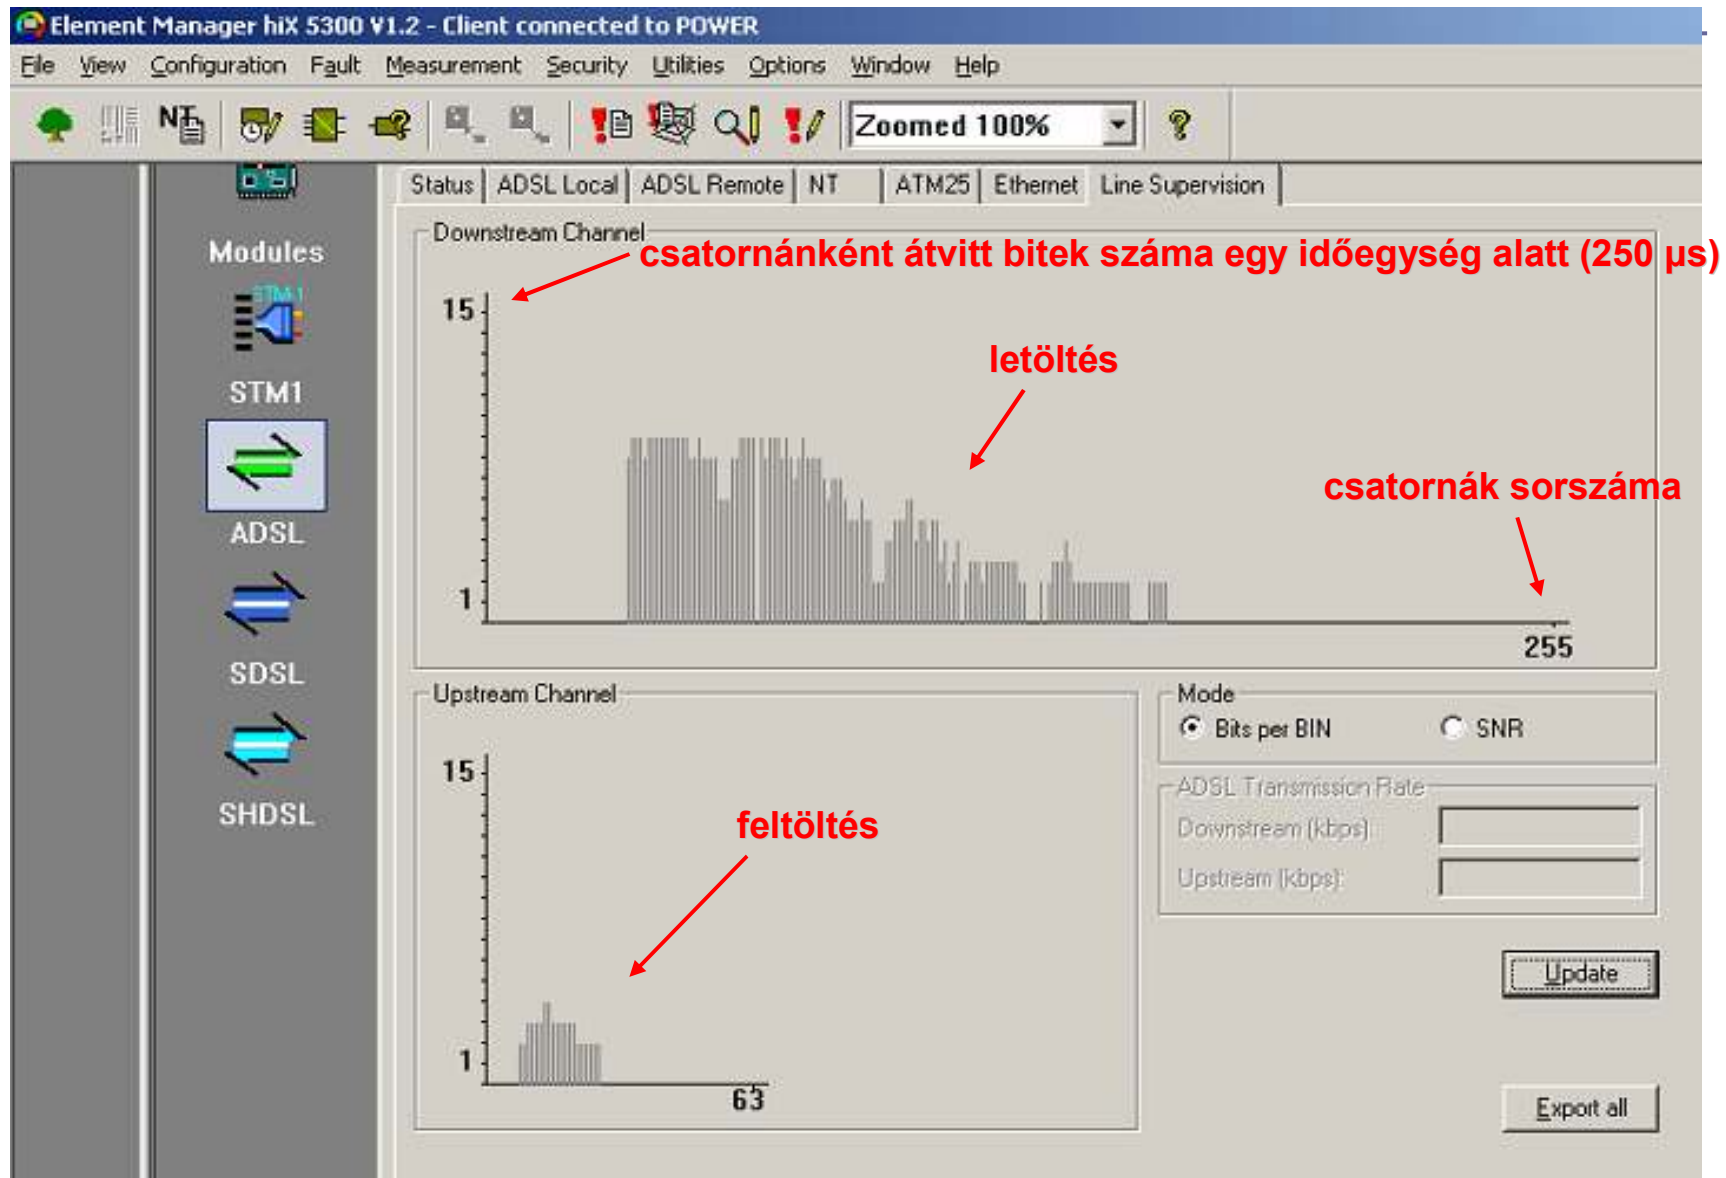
Element Manager hiX 5300 V1.2 - Client connected to POWER

File View Configuration Fault Measurement Security Utilities Options Window Help

NT

Zoomed 100%

Modules

STM1

STM1

ADSL

SDSL

SHDSL

Status | ADSL Local | ADSL Remote | NT | ATM25 | Ethernet | Line Supervision

Downstream Channel

csatornánként átvitt bitek száma egy időegység alatt (250 μs)

15

1

letöltés

csatornák sorszáma

255

Upstream Channel

15

1

feltöltés

63

Mode

Bits per BIN

SNR

ADSL Transmission Rate

Downstream (kbps):

Upstream (kbps):

Update

Export all